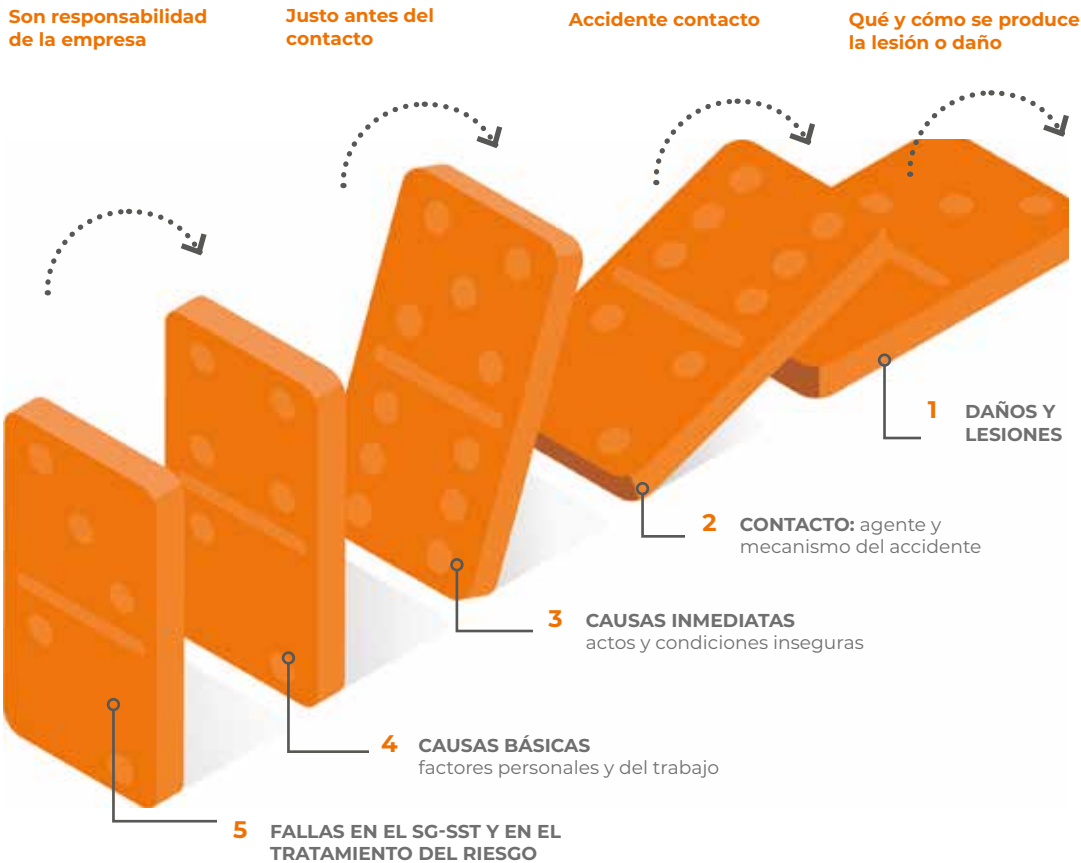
Son responsabilidad de la empresa

Justo antes del contacto

Accidente contacto

Qué y cómo se produce la lesión o daño

1 DAÑOS Y LESIONES

2 CONTACTO: agente y mecanismo del accidente

3 CAUSAS INMEDIATAS
actos y condiciones inseguras

4 CAUSAS BÁSICAS
factores personales y del trabajo

5 FALLAS EN EL SG-SST Y EN EL TRATAMIENTO DEL RIESGO